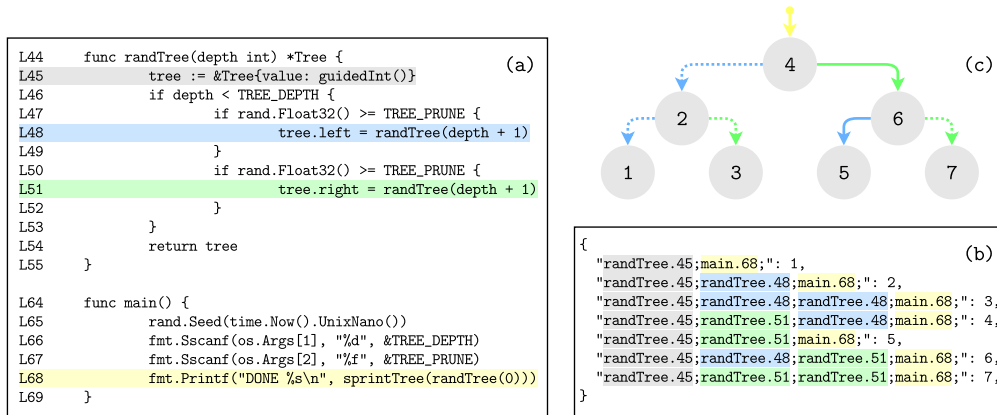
L44 func randTree(depth int) *Tree {
L45 tree := &Tree{value: guidedInt()}
L46 if depth < TREE_DEPTH {
L47 if rand.Float32() >= TREE_PRUNE {
L48 tree.left = randTree(depth + 1)
L49 }
L50 if rand.Float32() >= TREE_PRUNE {
L51 tree.right = randTree(depth + 1)
L52 }
L53 }
L54 return tree
L55 }

L64 func main() {
L65 rand.Seed(time.Now().UnixNano())
L66 fmt.Sscanf(os.Args[1], "%d", &TREE_DEPTH)
L67 fmt.Sscanf(os.Args[2], "%f", &TREE_PRUNE)
L68 fmt.Printf("DONE %s\n", sprintTree(randTree(0)))
L69 }

(a)

4
2
6
1
3
5
7

(c)

{
"randTree.45;main.68;": 1,
"randTree.45;randTree.48;main.68;": 2,
"randTree.45;randTree.48;randTree.48;main.68;": 3,
"randTree.45;randTree.51;randTree.48;main.68;": 4,
"randTree.45;randTree.51;main.68;": 5,
"randTree.45;randTree.48;randTree.51;main.68;": 6,
"randTree.45;randTree.51;randTree.51;main.68;": 7,
}

(b)